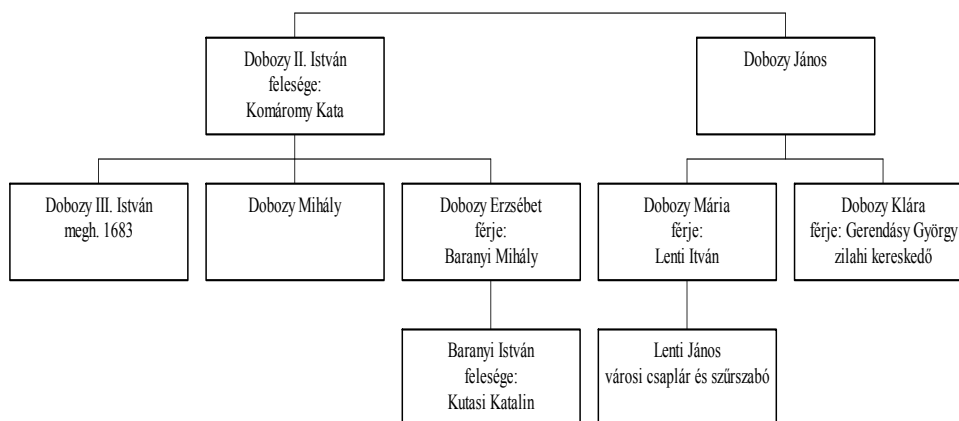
Dobozy II. István
felesége:
Komáromy Kata

Dobozy János

Dobozy III. István
megh. 1683

Dobozy Mihály

Dobozy Erzsébet
férje:
Baranyi Mihály

Dobozy Mária
férje:
Lenti Itván

Dobozy Klára
férje: Gerendásy György
zilahi kereskedő

Baranyi István
felesége:
Kutasi Katalin

Lenti János
városi csaplár és szűrszabó